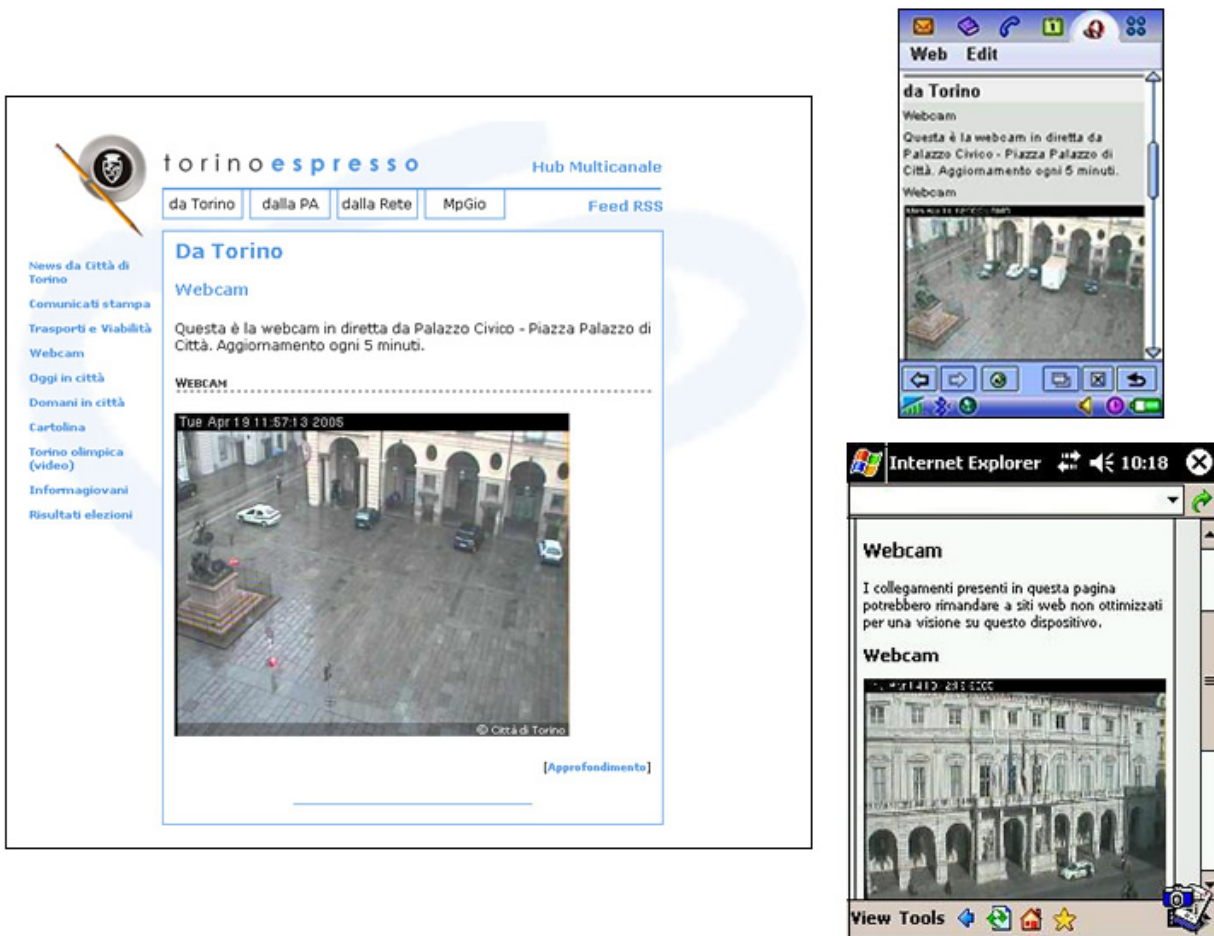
torinoespresso

Hub Multicanale

da Torino | dalla PA | dalla Rete | MpGio

Feed RSS

News da Città di Torino
Comunicati stampa
Trasporti e Viabilità
Webcam
Oggi in città
Domani in città
Cartolina
Torino olimpica (video)
Informagiovani
Risultati elezioni

Da Torino

Webcam

Questa è la webcam in diretta da Palazzo Civico - Piazza Palazzo di Città. Aggiornamento ogni 5 minuti.

WEBCAM

Tue Apr 19 11:57:13 2005

© Città di Torino

[Approfondimento]

Web Edit

da Torino

Webcam

Questa è la webcam in diretta da Palazzo Civico - Piazza Palazzo di Città. Aggiornamento ogni 5 minuti.

Webcam

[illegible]

Internet Explorer 10:18

Webcam

I collegamenti presenti in questa pagina potrebbero rimandare a siti web non ottimizzati per una visione su questo dispositivo.

Webcam

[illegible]

View Tools